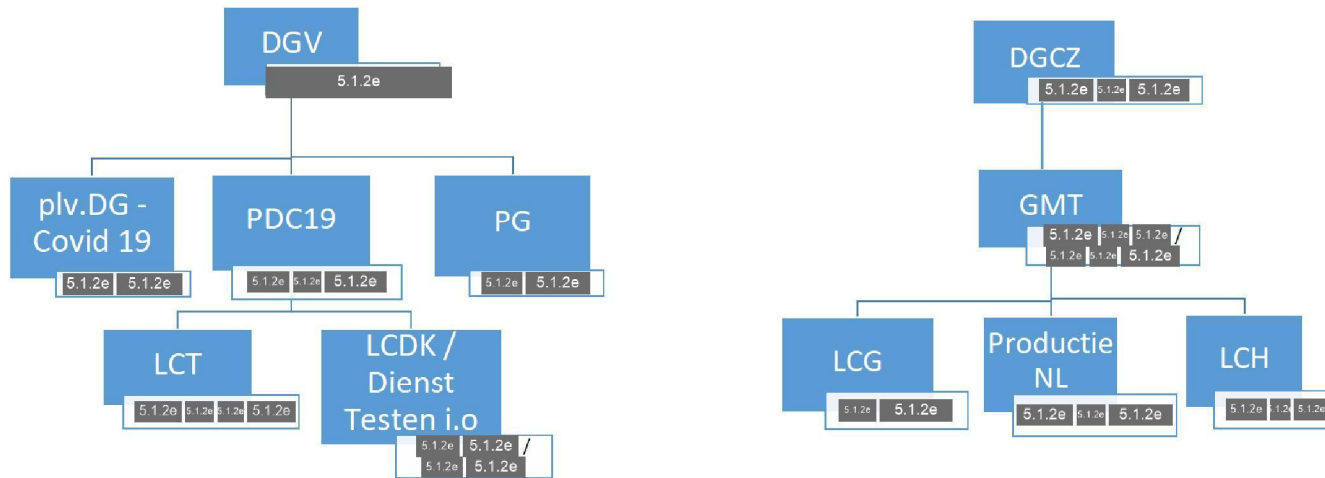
DGV
5.1.2e

plv.DG - Covid 19
5.1.2e 5.1.2e

PDC19
5.1.2e 5.1.2e 5.1.2e

PG
5.1.2e 5.1.2e

LCT
5.1.2e 5.1.2e 5.1.2e 5.1.2e

LCDK / Dienst Testen i.o
5.1.2e 5.1.2e /
5.1.2e 5.1.2e

DGCZ
5.1.2e 5.1.2e 5.1.2e

GMT
5.1.2e 5.1.2e 5.1.2e /
5.1.2e 5.1.2e 5.1.2e

LCG
5.1.2e 5.1.2e

Productie NL
5.1.2e 5.1.2e 5.1.2e

LCH
5.1.2e 5.1.2e 5.1.2e